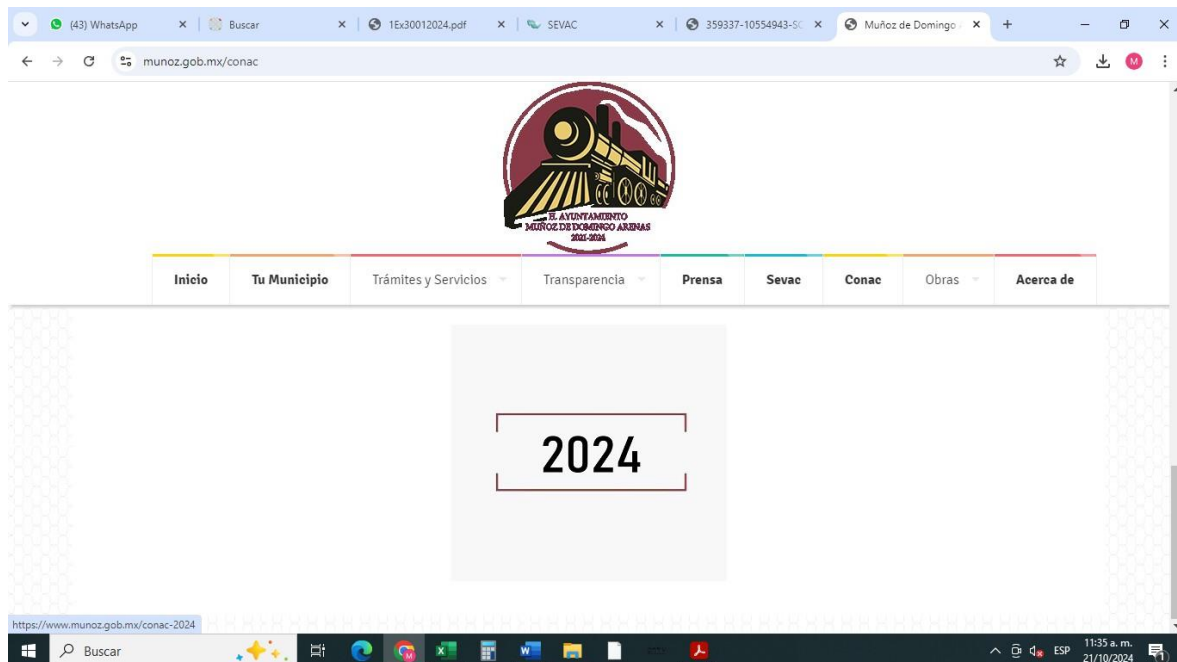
(43) WhatsApp
Buscar
1Ex30012024.pdf
SEVAC
359337-10554943-SC
Muñoz de Domingo
munoz.gob.mx/conac

H. AYUNTAMIENTO MUÑOZ DE DOMINGO ARENAS 2021-2024

Inicio
Tu Municipio
Trámites y Servicios
Transparencia
Prensa
Sevac
Conac
Obras
Acerca de

2024

https://www.munoz.gob.mx/conac-2024

Buscar

ESP
11:35 a. m.
21/10/2024